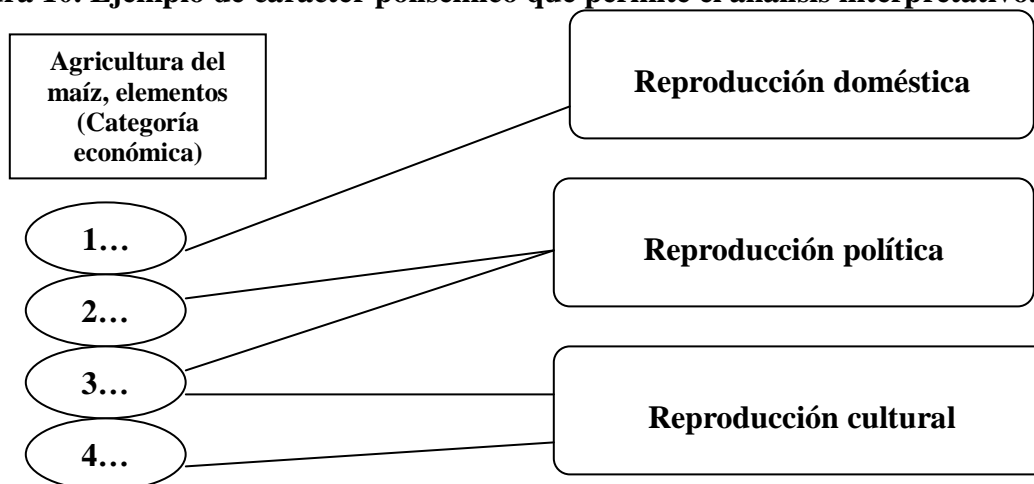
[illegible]ra 10. Ejemplo de carácter polisémico que permite el análisis interpretativo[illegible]

Agricultura del maíz, elementos (Categoría económica)

1…

2…

3…

4…

Reproducción doméstica

Reproducción política

Reproducción cultural